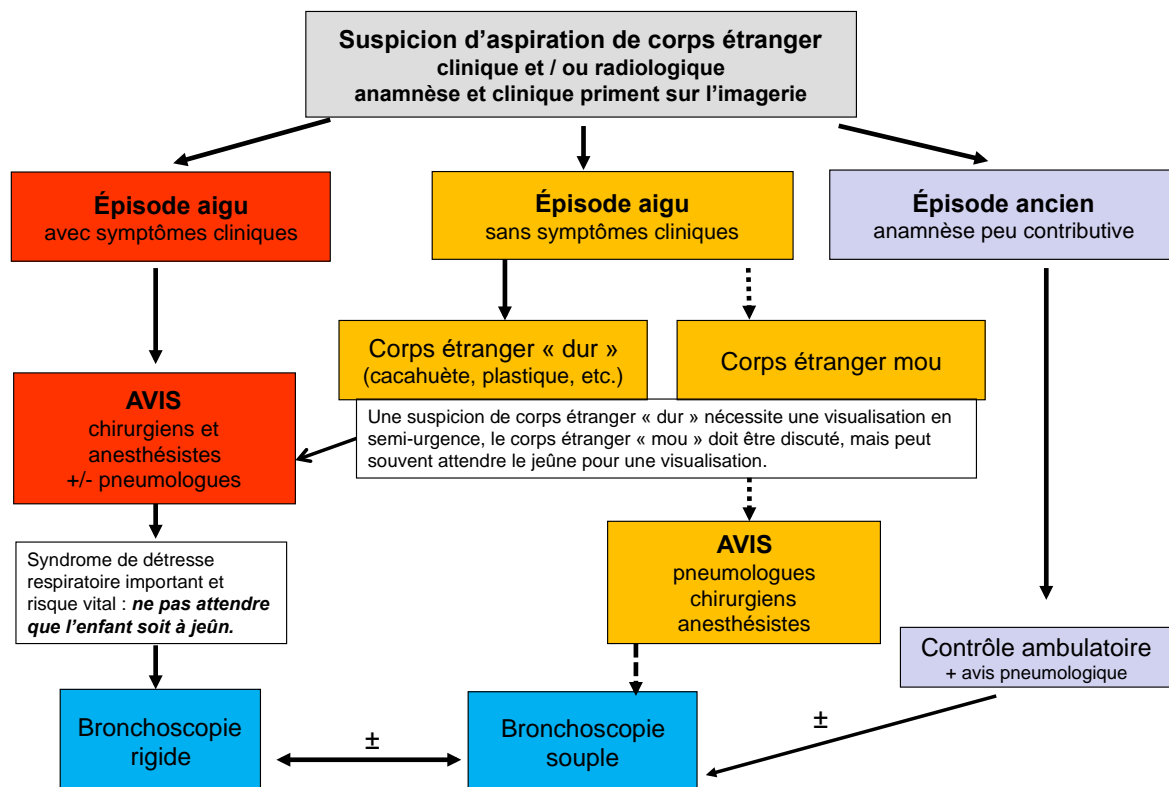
Suspicion d'aspiration de corps étranger
clinique et / ou radiologique
anamnèse et clinique priment sur l'imagerie

Épisode aigu
avec symptômes cliniques

Épisode aigu
sans symptômes cliniques

Épisode ancien
anamnèse peu contributive

Corps étranger « dur »
(cacahuète, plastique, etc.)

Corps étranger mou

AVIS
chirurgiens et anesthésistes
+/- pneumologues

Une suspicion de corps étranger « dur » nécessite une visualisation en semi-urgence, le corps étranger « mou » doit être discuté, mais peut souvent attendre le jeûne pour une visualisation.

Syndrome de détresse respiratoire important et risque vital : ***ne pas attendre que l'enfant soit à jeûn.***

AVIS
pneumologues
chirurgiens
anesthésistes

Contrôle ambulatoire
+ avis pneumologique

Bronchoscopie rigide

±

Bronchoscopie souple

±